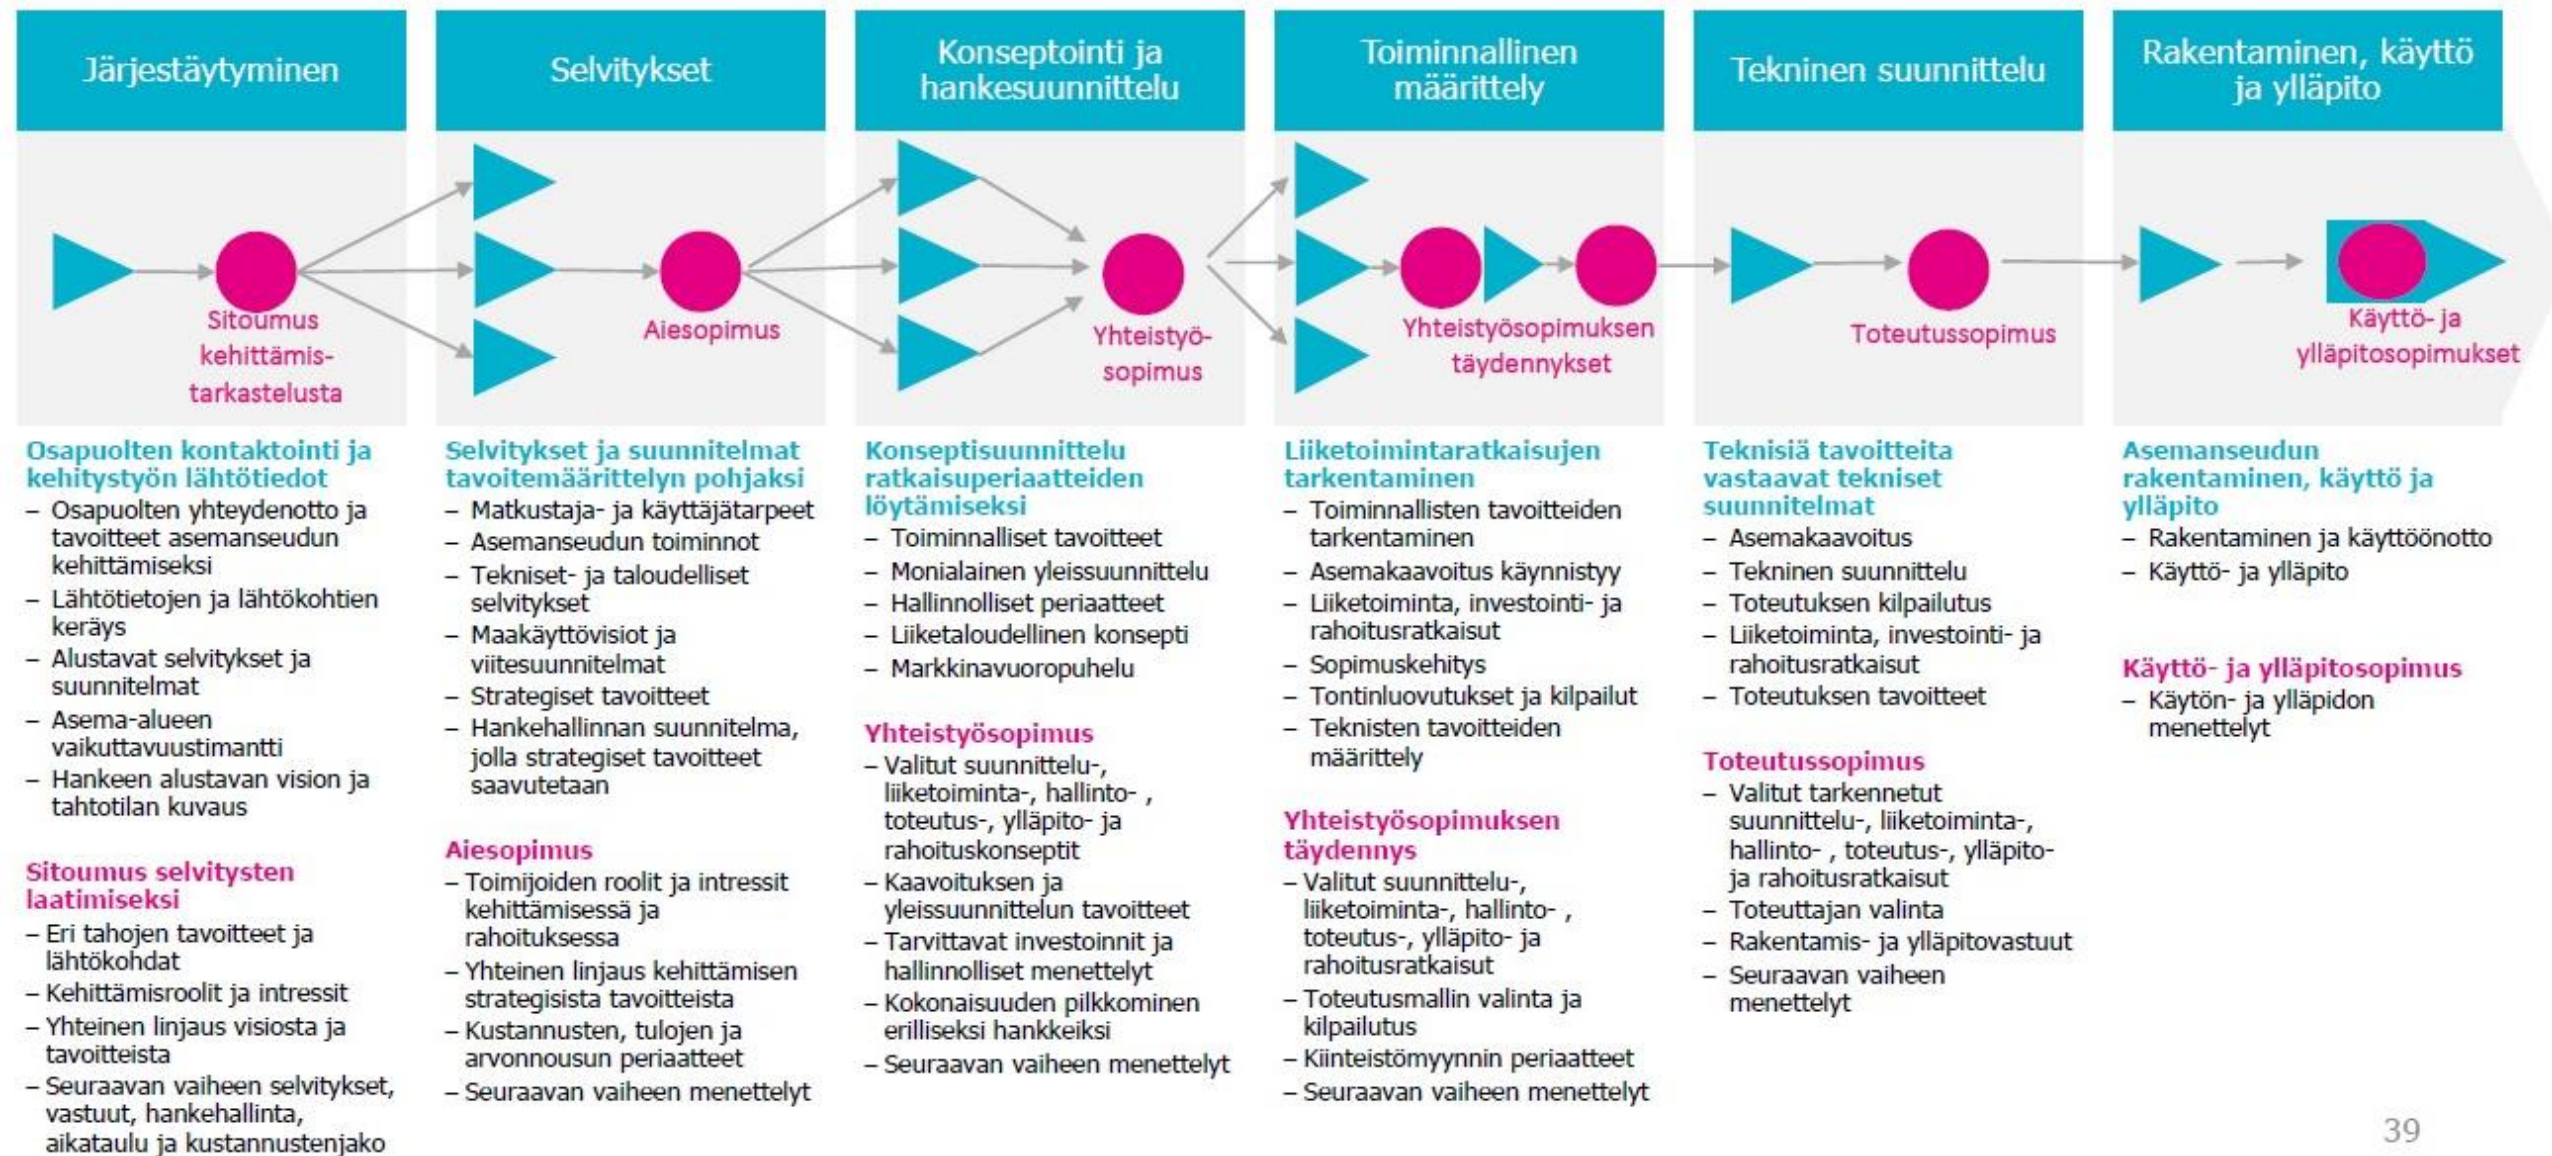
Järjestäytyminen

Selvitykset

Konseptointi ja hankesuunnittelu

Toiminnallinen määrittely

Tekninen suunnittelu

Rakentaminen, käyttö ja ylläpito

Sitoumus kehittämis-tarkastelusta

Aiesopimus

Yhteistyö-sopimus

Yhteistyösopimuksen täydennykset

Toteutussopimus

Käyttö- ja ylläpitosopimukset

Osapuolten kontaktointi ja kehitystyön lähtötiedot
– Osapuolten yhteydenotto ja tavoitteet asemanseudun kehittämiseksi
– Lähtötietojen ja lähtökohtien keräys
– Alustavat selvitykset ja suunnitelmat
– Asema-alueen vaikuttavuustimantti
– Hankeen alustavan vision ja tahtotilan kuvaus

Sitoumus selvitysten laatimiseksi
– Eri tahojen tavoitteet ja lähtökohdat
– Kehittämisroolit ja intressit
– Yhteinen linjaus visiosta ja tavoitteista
– Seuraavan vaiheen selvitykset, vastuut, hankehallinta, aikataulu ja kustannustenjako

Selvitykset ja suunnitelmat tavoitemäärittelyn pohjaksi
– Matkustaja- ja käyttäjätarpeet
– Asemanseudun toiminnot
– Tekniset- ja taloudelliset selvitykset
– Maakäyttövisiot ja viitesuunnitelmat
– Strategiset tavoitteet
– Hankehallinnan suunnitelma, jolla strategiset tavoitteet saavutetaan

Aiesopimus
– Toimijoiden roolit ja intressit kehittämisessä ja rahoituksessa
– Yhteinen linjaus kehittämisen strategisista tavoitteista
– Kustannusten, tulojen ja arvonnousun periaatteet
– Seuraavan vaiheen menettelyt

Konseptisuunnittelu ratkaisuperiaatteiden löytämiseksi
– Toiminnalliset tavoitteet
– Monialainen yleissuunnittelu
– Hallinnolliset periaatteet
– Liiketaloudellinen konsepti
– Markkinavuoropuhelu

Yhteistyösopimus
– Valitut suunnittelu-, liiketoiminta-, hallinto- , toteutus-, ylläpito- ja rahoituskonseptit
– Kaavoituksen ja yleissuunnittelun tavoitteet
– Tarvittavat investoinnit ja hallinnolliset menettelyt
– Kokonaisuuden pilkkominen erilliseksi hankkeiksi
– Seuraavan vaiheen menettelyt

Liiketoimintaratkaisujen tarkentaminen
– Toiminnallisten tavoitteiden tarkentaminen
– Asemakaavoitus käynnistyy
– Liiketoiminta, investointi- ja rahoitusratkaisut
– Sopimuskehitys
– Tontinluovutukset ja kilpailut
– Teknisten tavoitteiden määrittely

Yhteistyösopimuksen täydennys
– Valitut suunnittelu-, liiketoiminta-, hallinto- , toteutus-, ylläpito- ja rahoitusratkaisut
– Toteutusmallin valinta ja kilpailutus
– Kiinteistömyynnin periaatteet
– Seuraavan vaiheen menettelyt

Teknisiä tavoitteita vastaavat tekniset suunnitelmat
– Asemakaavoitus
– Tekninen suunnittelu
– Toteutuksen kilpailutus
– Liiketoiminta, investointi- ja rahoitusratkaisut
– Toteutuksen tavoitteet

Toteutussopimus
– Valitut tarkennetut suunnittelu-, liiketoiminta-, hallinto- , toteutus-, ylläpito- ja rahoitusratkaisut
– Toteuttajan valinta
– Rakentamis- ja ylläpitovastuut
– Seuraavan vaiheen menettelyt

Asemanseudun rakentaminen, käyttö ja ylläpito
– Rakentaminen ja käyttöönotto
– Käyttö- ja ylläpito

Käyttö- ja ylläpitosopimus
– Käytön- ja ylläpidon menettelyt

39